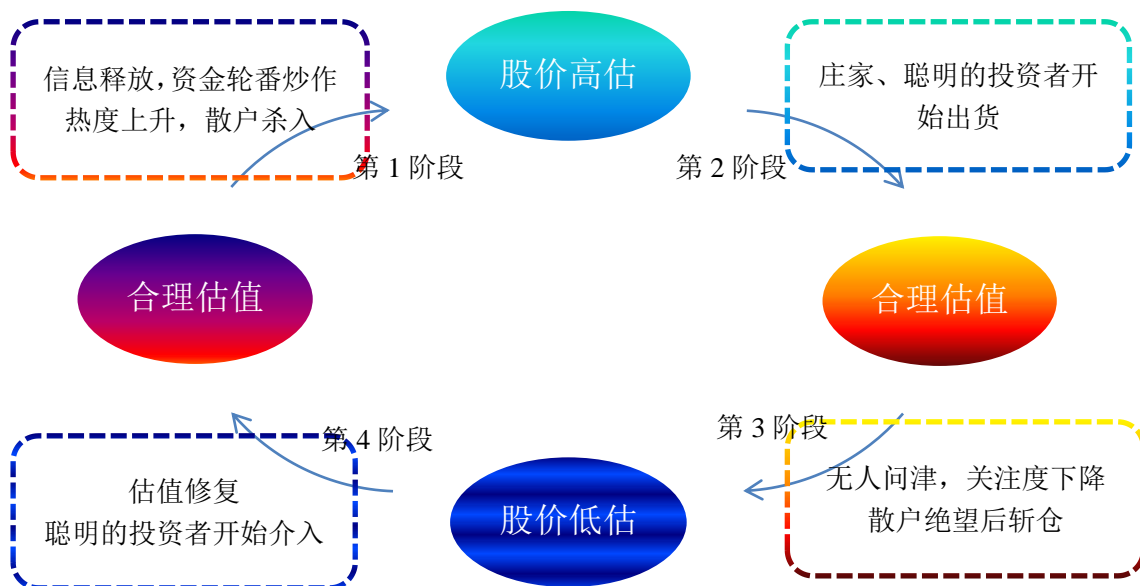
信息释放,资金轮番炒作热度上升，散户杀入

股价高估

庄家、聪明的投资者开始出货

第 1 阶段

第 2 阶段

合理估值

合理估值

第 3 阶段

第 4 阶段

估值修复
聪明的投资者开始介入

股价低估

无人问津，关注度下降
散户绝望后斩仓